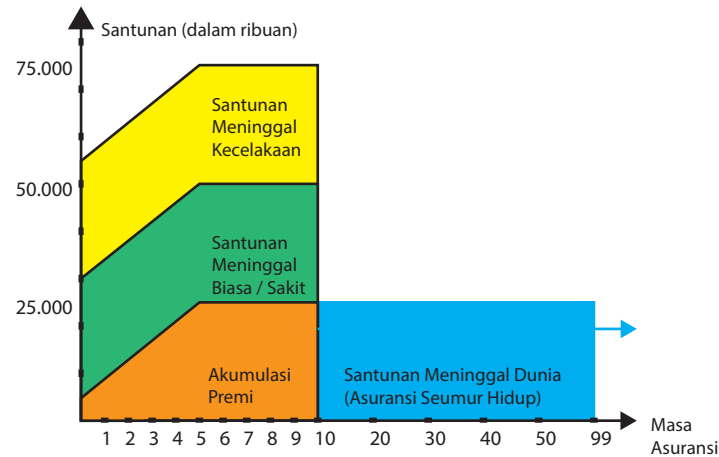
Santunan (dalam ribuan)

75.000

50.000

25.000

Santunan Meninggal Kecelakaan

Santunan Meninggal Biasa / Sakit

Akumulasi Premi

Santunan Meninggal Dunia (Asuransi Seumur Hidup)

1 2 3 4 5 6 7 8 9 10 20 30 40 50 99

Masa Asuransi